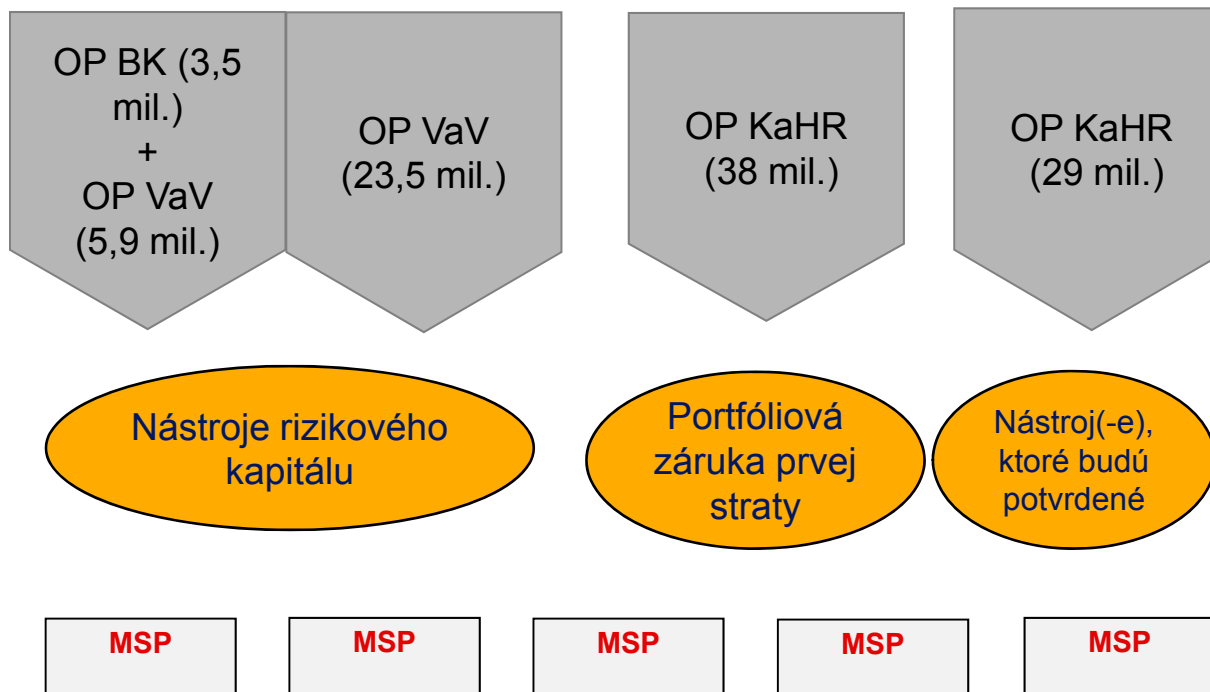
OP BK (3,5 mil.) + OP VaV (5,9 mil.)

OP VaV (23,5 mil.)

OP KaHR (38 mil.)

OP KaHR (29 mil.)

Nástroje rizikového kapitálu

Portfóliová záruka prvej straty

Nástroj(-e), ktoré budú potvrdené

MSP

MSP

MSP

MSP

MSP